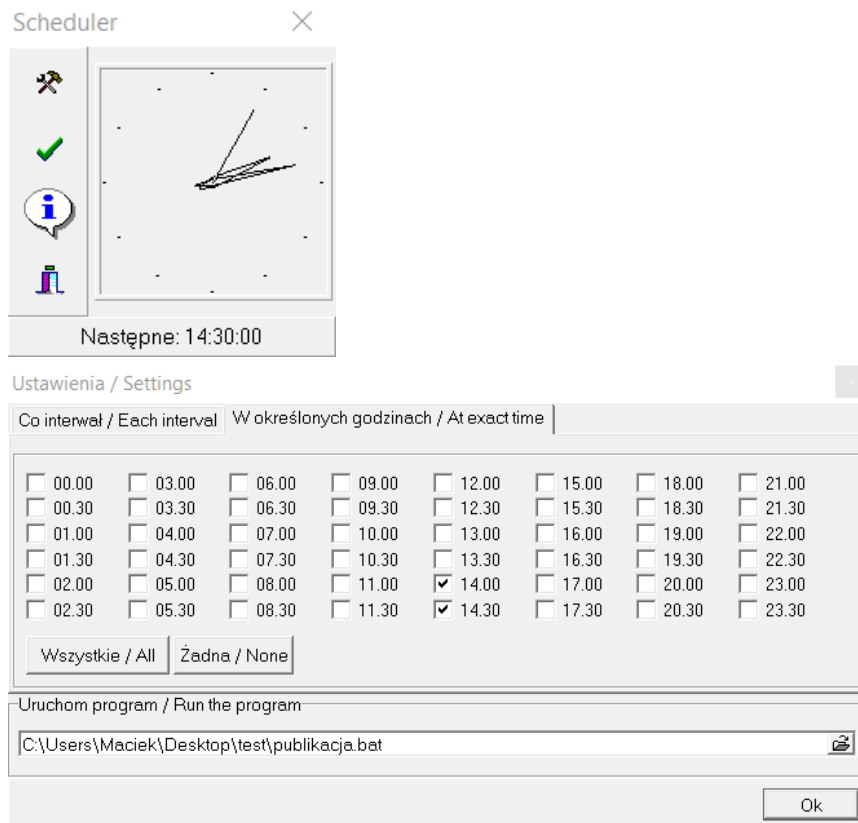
Scheduler

Następne: 14:30:00

Ustawienia / Settings

Co interwał / Each interval | W określonych godzinach / At exact time

| | | | | | | | |
|---|---|---|---|---|---|---|---|
| 00.00 | 03.00 | 06.00 | 09.00 | 12.00 | 15.00 | 18.00 | 21.00 |
| 00.30 | 03.30 | 06.30 | 09.30 | 12.30 | 15.30 | 18.30 | 21.30 |
| 01.00 | 04.00 | 07.00 | 10.00 | 13.00 | 16.00 | 19.00 | 22.00 |
| 01.30 | 04.30 | 07.30 | 10.30 | 13.30 | 16.30 | 19.30 | 22.30 |
| 02.00 | 05.00 | 08.00 | 11.00 | ☑ 14.00 | 17.00 | 20.00 | 23.00 |
| 02.30 | 05.30 | 08.30 | 11.30 | ☑ 14.30 | 17.30 | 20.30 | 23.30 |

Wszystkie / All | Żadna / None

Uruchom program / Run the program

C:\Users\Maciek\Desktop\test\publikacja.bat

Ok